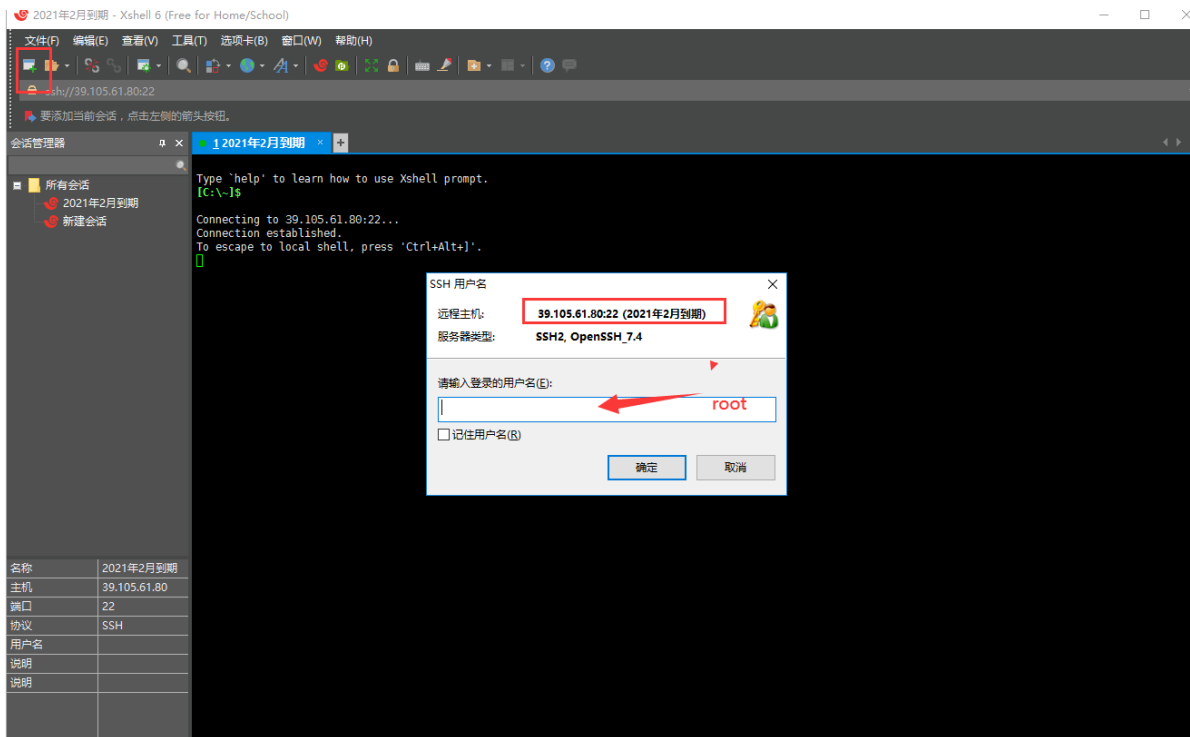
2021年2月到期 - Xshell 6 (Free for Home/School)

文件(F) 编辑(E) 查看(V) 工具(T) 选项卡(B) 窗口(W) 帮助(H)

ssh://39.105.61.80:22

要添加当前会话，点击左侧的箭头按钮。

会话管理器

1 2021年2月到期

所有会话
2021年2月到期
新建会话

Type `help' to learn how to use Xshell prompt.
[C:\~]$

Connecting to 39.105.61.80:22...
Connection established.
To escape to local shell, press 'Ctrl+Alt+]'.

SSH 用户名

远程主机: 39.105.61.80:22 (2021年2月到期)
服务器类型: SSH2, OpenSSH_7.4

请输入登录的用户名(E):
root

记住用户名(R)

确定 取消

| 名称 | 2021年2月到期 |
|---|---|
| 主机 | 39.105.61.80 |
| 端口 | 22 |
| 协议 | SSH |
| 用户名 | |
| 说明 | |
| 说明 | |